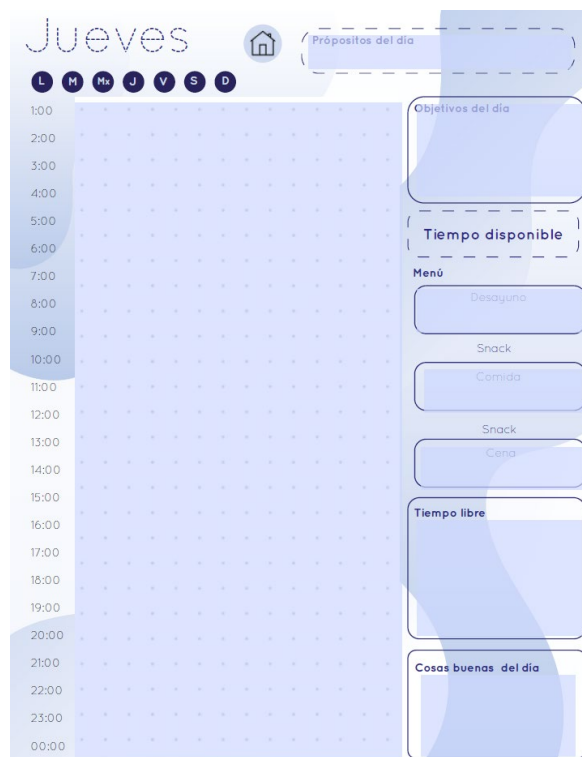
Jueves

Própositos del día

L M Mx J V S D

1:00
2:00
3:00
4:00
5:00
6:00
7:00
8:00
9:00
10:00
11:00
12:00
13:00
14:00
15:00
16:00
17:00
18:00
19:00
20:00
21:00
22:00
23:00
00:00

Objetivos del día

Tiempo disponible

Menú

Desayuno

Snack

Comida

Snack

Cena

Tiempo libre

Cosas buenas del día